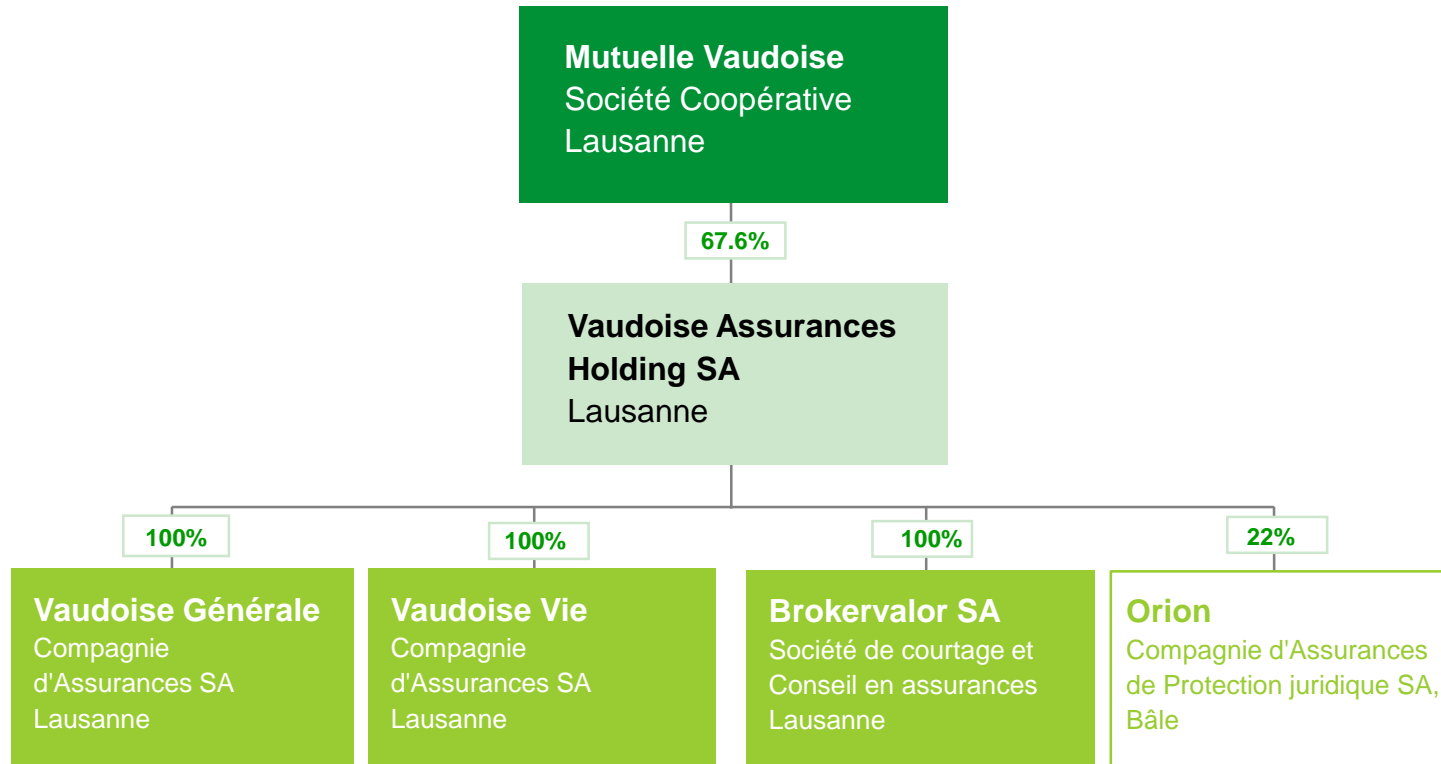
Mutuelle Vaudoise
Société Coopérative
Lausanne

67.6%

Vaudoise Assurances Holding SA
Lausanne

100%

Vaudoise Générale
Compagnie d'Assurances SA
Lausanne

100%

Vaudoise Vie
Compagnie d'Assurances SA
Lausanne

100%

Brokervalor SA
Société de courtage et Conseil en assurances
Lausanne

22%

Orion
Compagnie d'Assurances de Protection juridique SA,
Bâle